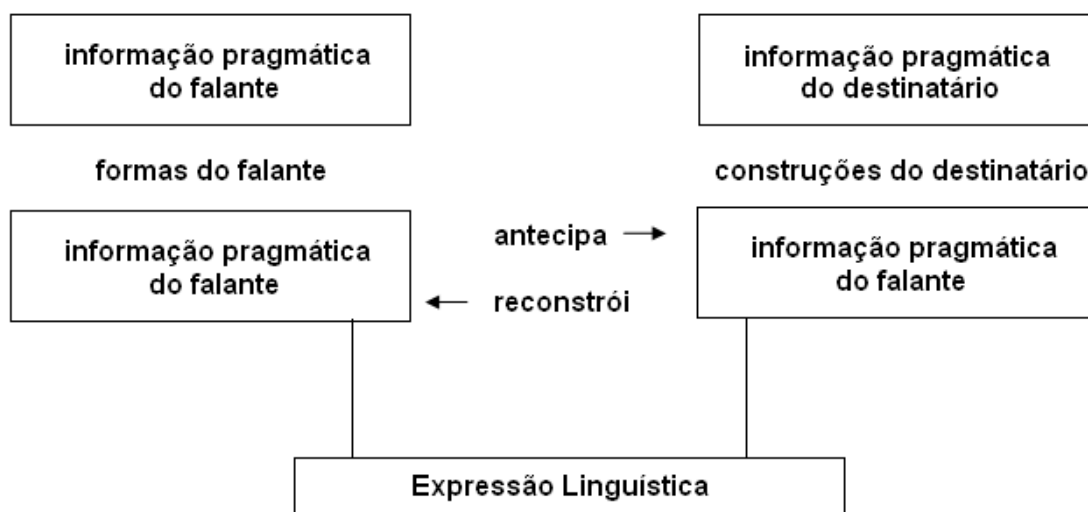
informação pragmática do falante

informação pragmática do destinatário

formas do falante

construções do destinatário

informação pragmática do falante

antecipa →

← reconstrói

informação pragmática do falante

Expressão Linguística